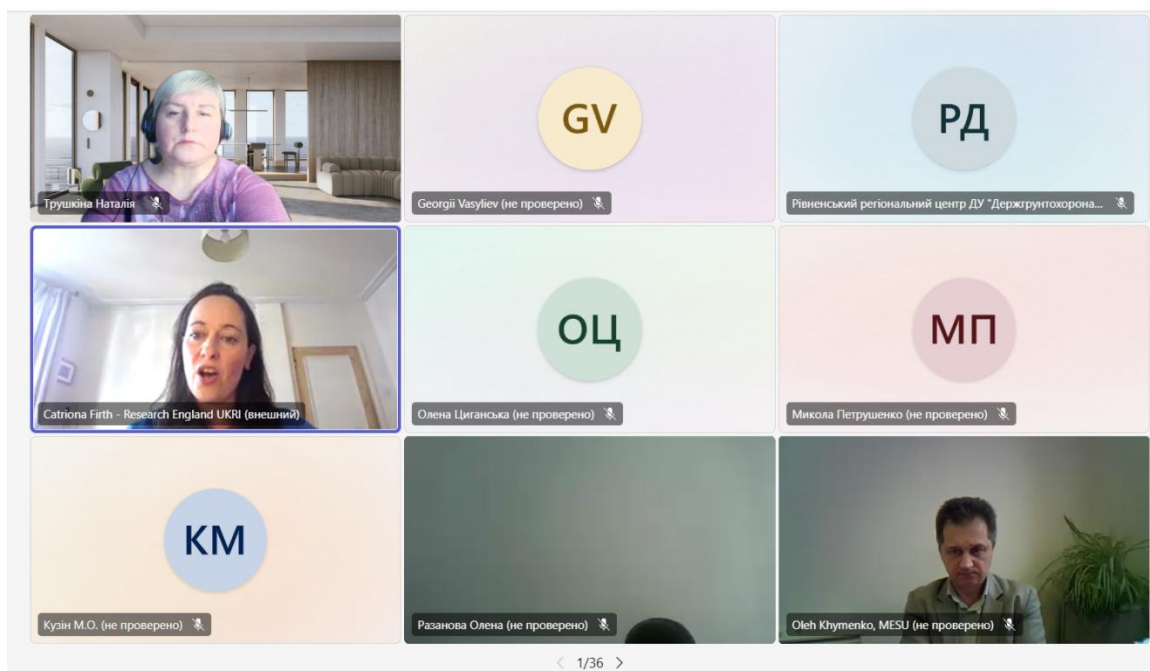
Трушкіна Наталія

GV

Georgii Vasyliev (не проверено)

РД

Рівенський регіональний центр ДУ "Держгрунтохорона...

Catriona Firth - Research England UKRI (внешний)

ОЦ

Олена Циганська (не проверено)

МП

Микола Петрушенко (не проверено)

КМ

Кузін М.О. (не проверено)

Разанова Олена (не проверено)

Oleh Khymenko, MESU (не проверено)

< 1/36 >